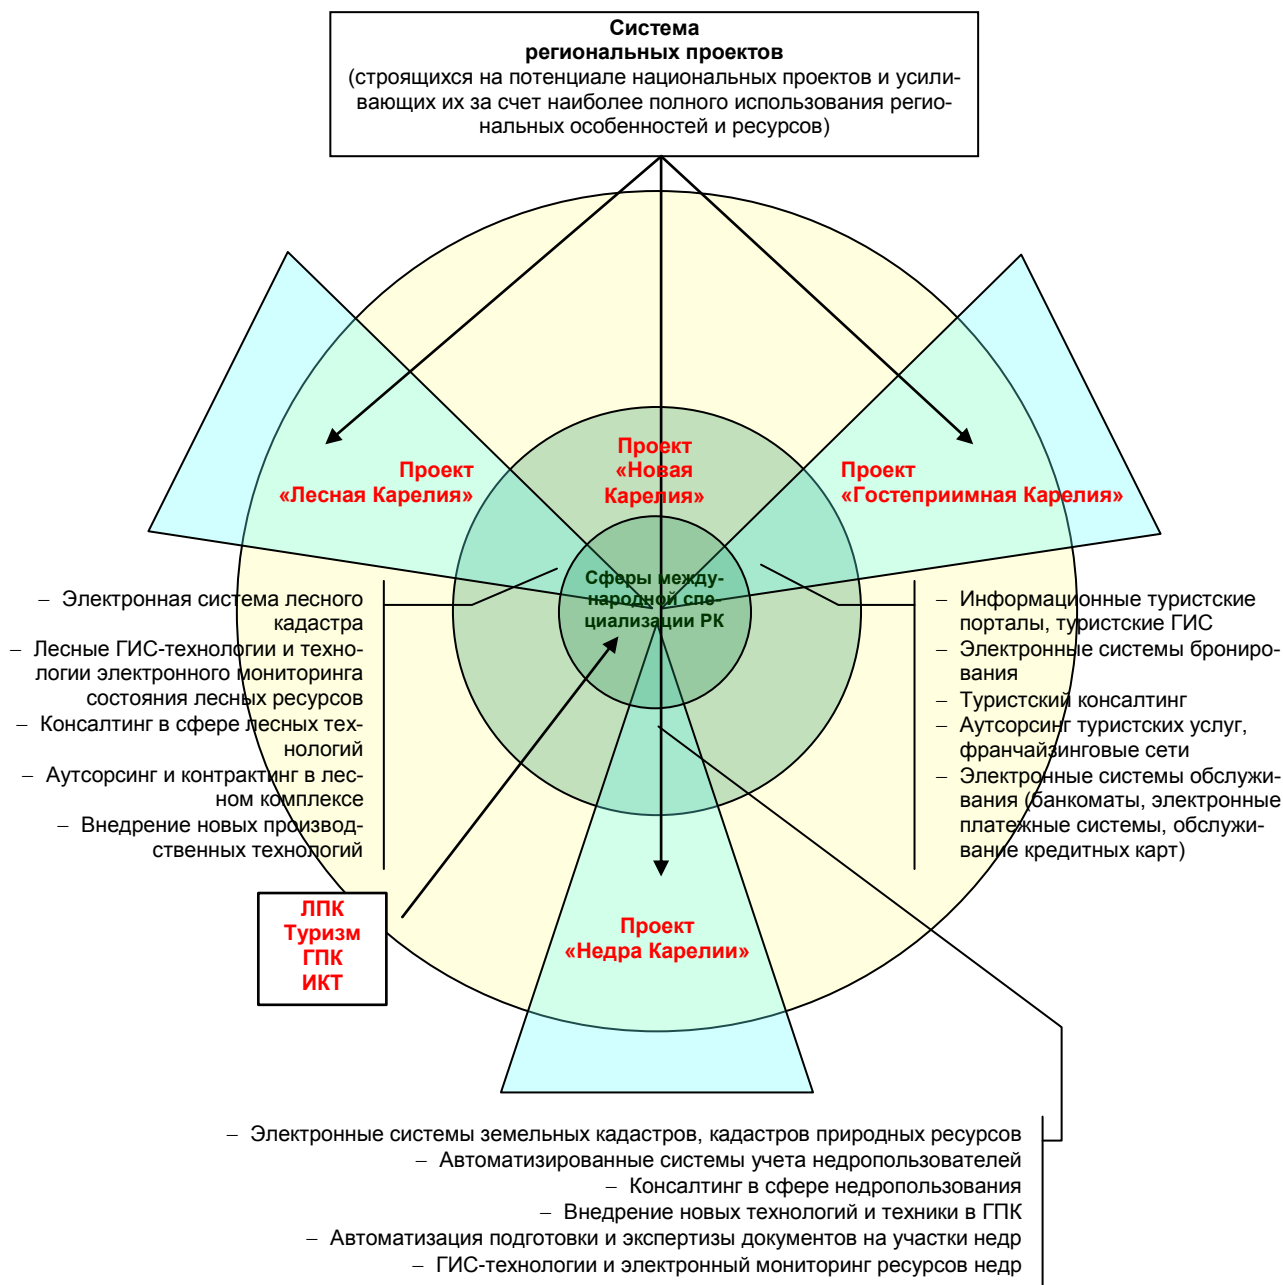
**Система региональных проектов**
(строящихся на потенциале национальных проектов и усиливающих их за счет наиболее полного использования региональных особенностей и ресурсов)

Проект «Новая Карелия»

Проект «Лесная Карелия»

Проект «Гостеприимная Карелия»

Сферы международной специализации РК

– Электронная система лесного кадастра
– Лесные ГИС-технологии и технологии электронного мониторинга состояния лесных ресурсов
– Консалтинг в сфере лесных технологий
– Аутсорсинг и контрактинг в лесном комплексе
– Внедрение новых производственных технологий

– Информационные туристские порталы, туристские ГИС
– Электронные системы бронирования
– Туристский консалтинг
– Аутсорсинг туристских услуг, франчайзинговые сети
– Электронные системы обслуживания (банкоматы, электронные платежные системы, обслуживание кредитных карт)

ЛПК
Туризм
ГПК
ИКТ

Проект «Недра Карелии»

– Электронные системы земельных кадастров, кадастров природных ресурсов
– Автоматизированные системы учета недропользователей
– Консалтинг в сфере недропользования
– Внедрение новых технологий и техники в ГПК
– Автоматизация подготовки и экспертизы документов на участки недр
– ГИС-технологии и электронный мониторинг ресурсов недр